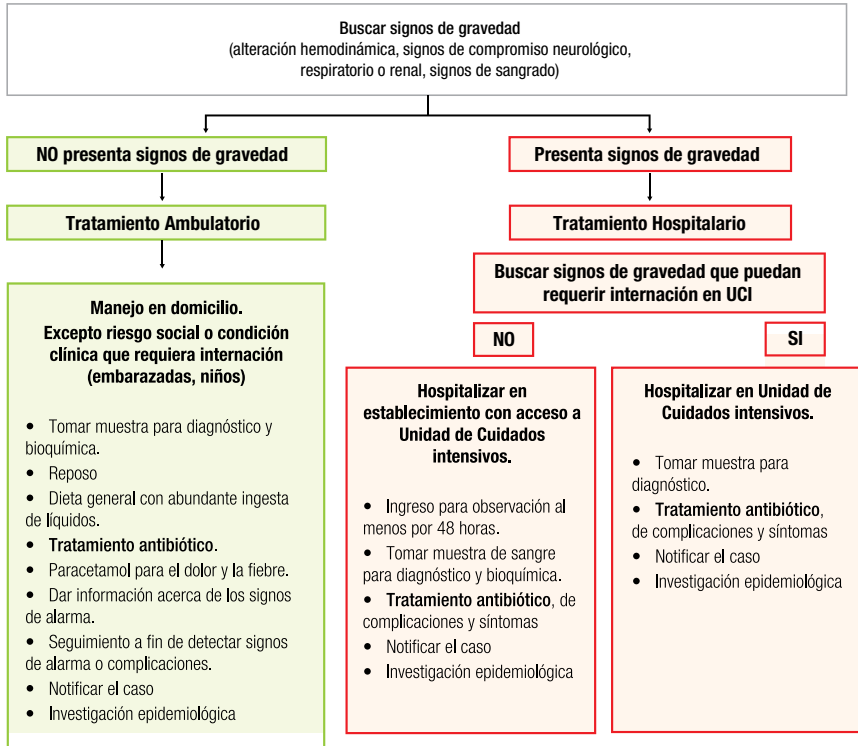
**Buscar signos de gravedad**
(alteración hemodinámica, signos de compromiso neurológico, respiratorio o renal, signos de sangrado)

**NO presenta signos de gravedad**

**Tratamiento Ambulatorio**

**Manejo en domicilio.**
**Excepto riesgo social o condición clínica que requiera internación (embarazadas, niños)**

- Tomar muestra para diagnóstico y bioquímica.
- Reposo
- Dieta general con abundante ingesta de líquidos.
- **Tratamiento antibiótico**.
- Paracetamol para el dolor y la fiebre.
- Dar información acerca de los signos de alarma.
- Seguimiento a fin de detectar signos de alarma o complicaciones.
- Notificar el caso
- Investigación epidemiológica

**Presenta signos de gravedad**

**Tratamiento Hospitalario**

**Buscar signos de gravedad que puedan requerir internación en UCI**

**NO**

**Hospitalizar en establecimiento con acceso a Unidad de Cuidados intensivos.**

- Ingreso para observación al menos por 48 horas.
- Tomar muestra de sangre para diagnóstico y bioquímica.
- **Tratamiento antibiótico**, de complicaciones y síntomas
- Notificar el caso
- Investigación epidemiológica

**SI**

**Hospitalizar en Unidad de Cuidados intensivos.**

- Tomar muestra para diagnóstico.
- **Tratamiento antibiótico**, de complicaciones y síntomas
- Notificar el caso
- Investigación epidemiológica